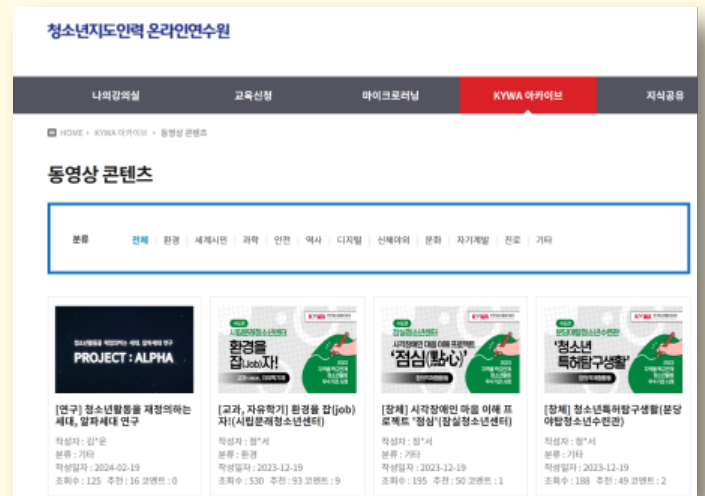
청소년지도인력 온라인연수원

나의강의실 | 교육신청 | 마이크로러닝 | KYWA 아카이브 | 지식공유

HOME > KYWA 아카이브 > 동영상 콘텐츠

동영상 콘텐츠

분류 전체 | 환경 | 세계시민 | 과학 | 인권 | 역사 | 디지털 | 신체여의 | 문화 | 자기계발 | 진로 | 기타

PROJECT : ALPHA

[연구] 청소년활동을 재정의하는 세대, 알파세대 연구
작성자 : 김*운
분류 : 기타
작성일자 : 2024-02-19
조회수 : 125 추천 : 16 코멘트 : 0

환경을 잡(Job)자!

[교과, 자유학기] 환경을 잡(job)자!(시립문래청소년센터)
작성자 : 정*서
분류 : 환경
작성일자 : 2023-12-19
조회수 : 530 추천 : 93 코멘트 : 9

'점심(點心)'

[장체] 시각장애인 마음 이해 프로젝트 '점심'(잠실청소년센터)
작성자 : 정*서
분류 : 기타
작성일자 : 2023-12-19
조회수 : 195 추천 : 50 코멘트 : 1

'청소년 특허탐구생활'

[장체] 청소년특허탐구생활(문당야탑청소년수련관)
작성자 : 정*서
분류 : 기타
작성일자 : 2023-12-19
조회수 : 188 추천 : 49 코멘트 : 2